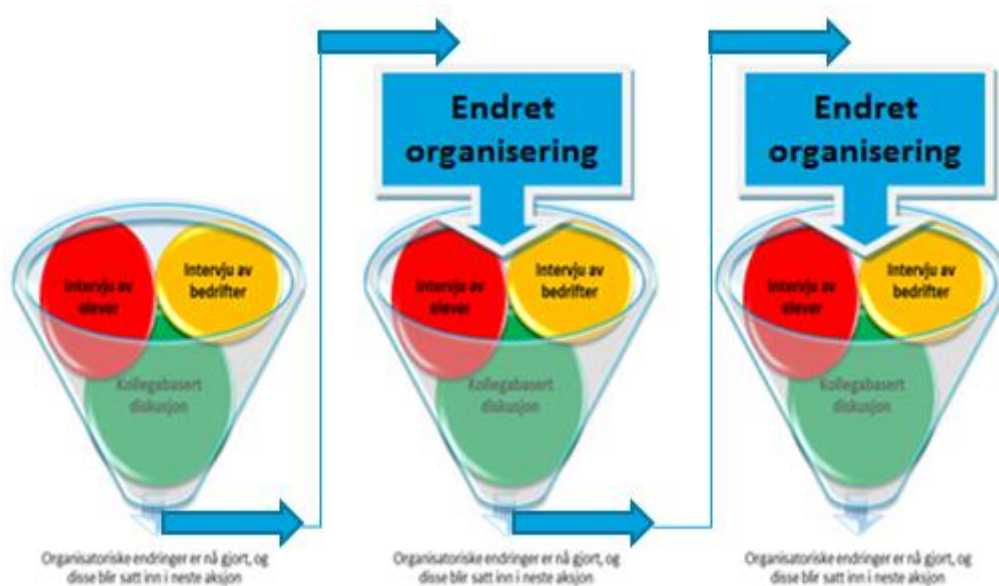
Intervju av elever

Intervju av bedrifter

Kollegabasert diskusjon

Organisatoriske endringer er nå gjort, og disse blir satt inn i neste aksjon

Endret organisering

Intervju av elever

Intervju av bedrifter

Kollegabasert diskusjon

Organisatoriske endringer er nå gjort, og disse blir satt inn i neste aksjon

Endret organisering

Intervju av elever

Intervju av bedrifter

Kollegabasert diskusjon

Organisatoriske endringer er nå gjort, og disse blir satt inn i neste aksjon